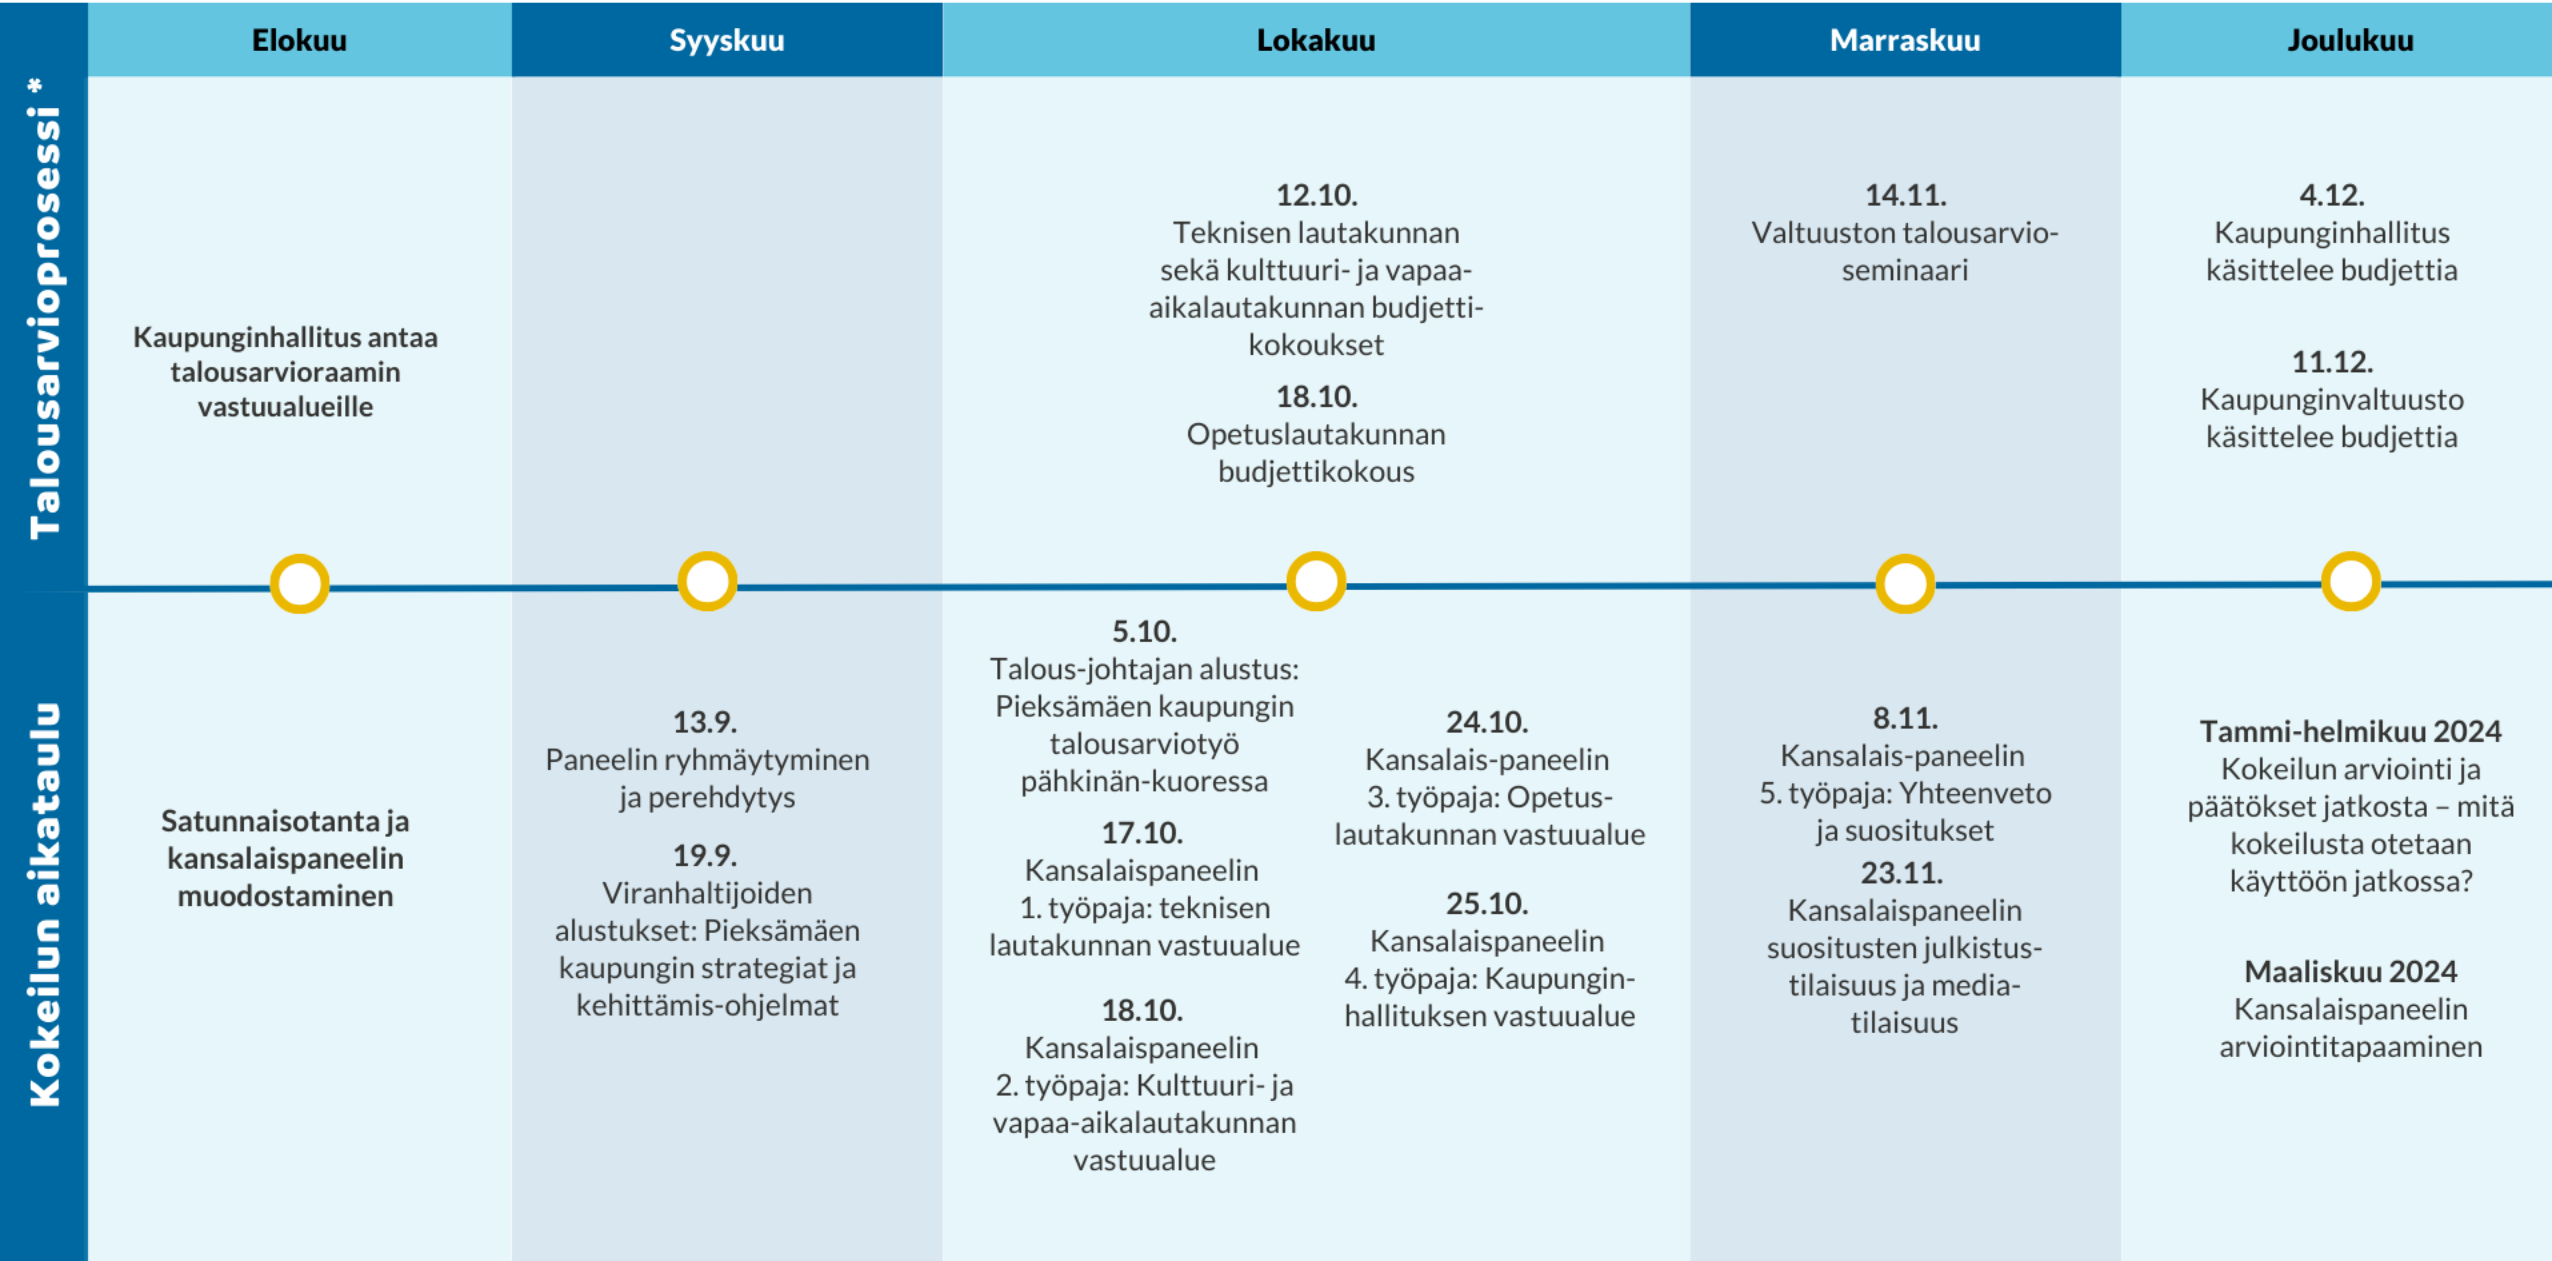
Talousarvioprosessi *

| Elokuu | Syyskuu | Lokakuu | Marraskuu | Joulukuu |
|---|---|---|---|---|
| Kaupunginhallitus antaa talousarvioraamin vastuualueille | | 12.10. Teknisen lautakunnan sekä kulttuuri- ja vapaa-aikalautakunnan budjettikokoukset 18.10. Opetuslautakunnan budjettikokous | 14.11. Valtuuston talousarvioseminaari | 4.12. Kaupunginhallitus käsittelee budjettia 11.12. Kaupunginvaltuusto käsittelee budjettia |

Kokeilun aikataulu

| Elokuu | Syyskuu | Lokakuu | Lokakuu | Marraskuu | Joulukuu |
|---|---|---|---|---|---|
| Satunnaisotanta ja kansalaispaneelin muodostaminen | 13.9. Paneelin ryhmäytyminen ja perehdytys 19.9. Viranhaltijoiden alustukset: Pieksämäen kaupungin strategiat ja kehittämis-ohjelmat | 5.10. Talous-johtajan alustus: Pieksämäen kaupungin talousarviotyö pähkinän-kuoressa 17.10. Kansalaispaneelin 1. työpaja: teknisen lautakunnan vastuualue 18.10. Kansalaispaneelin 2. työpaja: Kulttuuri- ja vapaa-aikalautakunnan vastuualue | 24.10. Kansalais-paneelin 3. työpaja: Opetuslautakunnan vastuualue 25.10. Kansalaispaneelin 4. työpaja: Kaupunginhallituksen vastuualue | 8.11. Kansalais-paneelin 5. työpaja: Yhteenveto ja suositukset 23.11. Kansalaispaneelin suositusten julkistustilaisuus ja mediatilaisuus | Tammi-helmikuu 2024 Kokeilun arviointi ja päätökset jatkosta – mitä kokeilusta otetaan käyttöön jatkossa? Maaliskuu 2024 Kansalaispaneelin arviointitapaaminen |